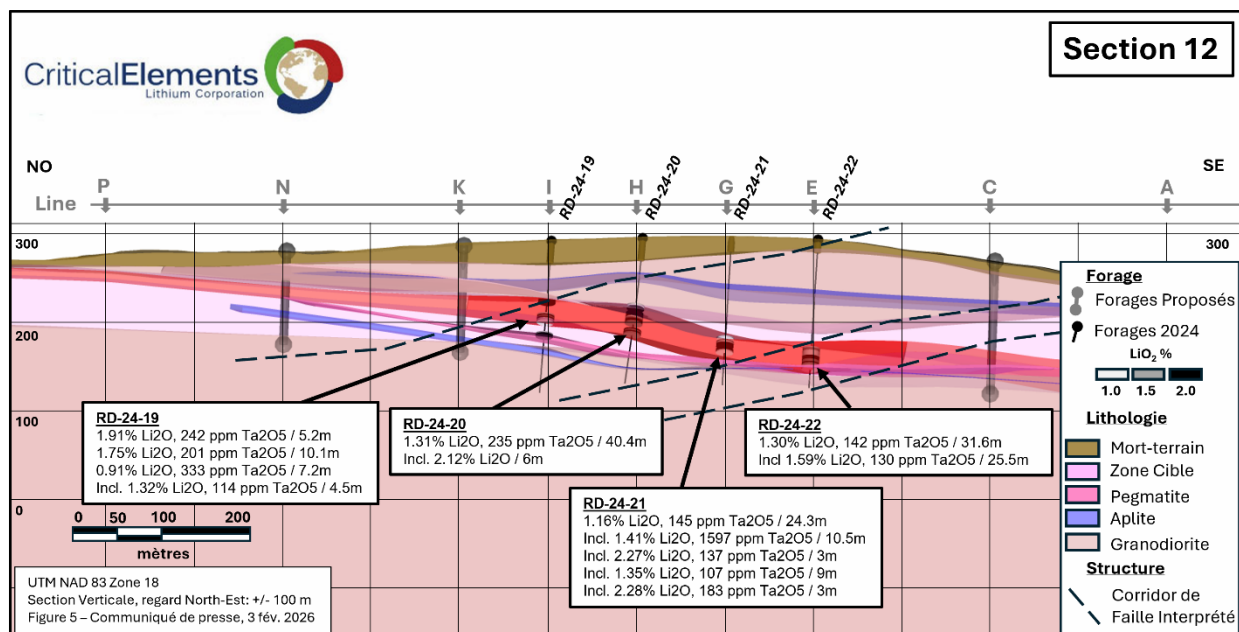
CriticalElements
Lithium Corporation

Section 12

NO

SE

Line

P N K I H G E C A

RD-24-19 RD-24-20 RD-24-21 RD-24-22

300

300

200

100

0

**RD-24-19**
1.91% Li2O, 242 ppm Ta2O5 / 5.2m
1.75% Li2O, 201 ppm Ta2O5 / 10.1m
0.91% Li2O, 333 ppm Ta2O5 / 7.2m
Incl. 1.32% Li2O, 114 ppm Ta2O5 / 4.5m

**RD-24-20**
1.31% Li2O, 235 ppm Ta2O5 / 40.4m
Incl. 2.12% Li2O / 6m

**RD-24-22**
1.30% Li2O, 142 ppm Ta2O5 / 31.6m
Incl 1.59% Li2O, 130 ppm Ta2O5 / 25.5m

**RD-24-21**
1.16% Li2O, 145 ppm Ta2O5 / 24.3m
Incl. 1.41% Li2O, 1597 ppm Ta2O5 / 10.5m
Incl. 2.27% Li2O, 137 ppm Ta2O5 / 3m
Incl. 1.35% Li2O, 107 ppm Ta2O5 / 9m
Incl. 2.28% Li2O, 183 ppm Ta2O5 / 3m

0 50 100 200
mètres

UTM NAD 83 Zone 18
Section Verticale, regard North-Est: +/- 100 m
Figure 5 – Communiqué de presse, 3 fév. 2026

Forage
Forages Proposés
Forages 2024
LiO2 %
1.0 1.5 2.0
Lithologie
Mort-terrain
Zone Cible
Pegmatite
Aplite
Granodiorite
Structure
Corridor de Faille Interprété